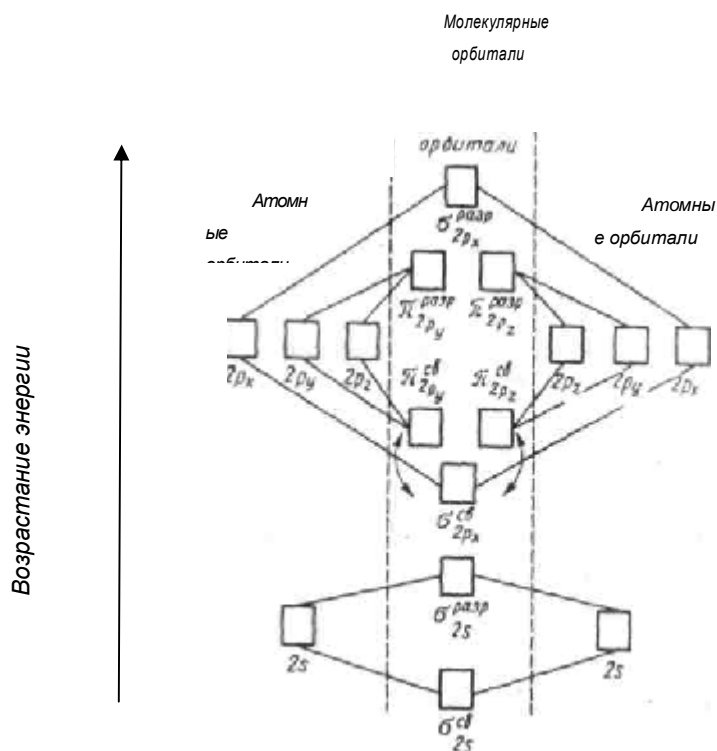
Молекулярные орбитали

орбитали

Атомные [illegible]

Атомные орбитали

Возрастание энергии

$\sigma^{разр}_{2p_x}$

$\pi^{разр}_{2p_y}$ $\pi^{разр}_{2p_z}$

$2p_x$ $2p_y$ $2p_z$

$\pi^{св}_{2p_y}$ $\pi^{св}_{2p_z}$

$2p_z$ $2p_y$ $2p_x$

$\sigma^{св}_{2p_x}$

$\sigma^{разр}_{2s}$

$2s$

$2s$

$\sigma^{св}_{2s}$